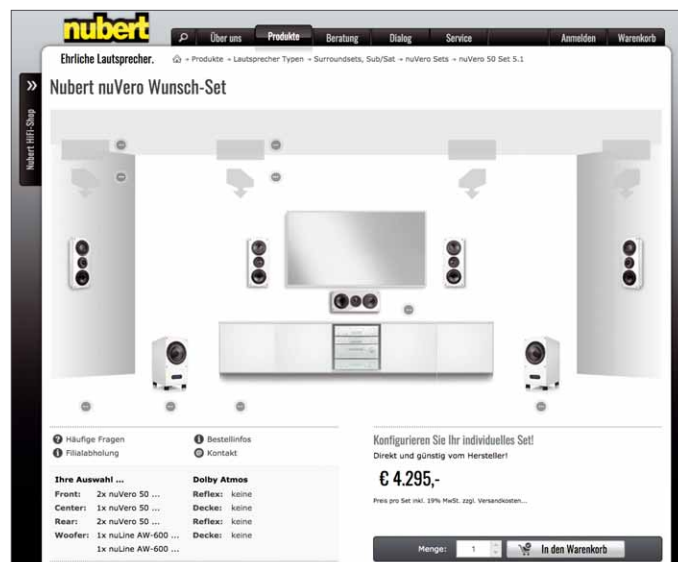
nubert

Über uns Produkte Beratung Dialog Service Anmelden Warenkorb

Ehrliche Lautsprecher.

» Produkte » Lautsprecher Typen » Surroundsets, Sub/Sat » nuVero Sets » nuVero 50 Set 5.1

» Nubert HiFi-Shop

Nubert nuVero Wunsch-Set

Häufige Fragen
Filialabholung
Bestellinfos
Kontakt

| Ihre Auswahl ... | | Dolby Atmos | |
|---|---|---|---|
| Front: | 2x nuVero 50 ... | Reflex: | keine |
| Center: | 1x nuVero 50 ... | Decke: | keine |
| Rear: | 2x nuVero 50 ... | Reflex: | keine |
| Woofer: | 1x nuLine AW-600 ... | Decke: | keine |
| | 1x nuLine AW-600 ... | | |

Konfigurieren Sie Ihr individuelles Set!
Direkt und günstig vom Hersteller!

€ 4.295,-

Preis pro Set inkl. 19% MwSt. zzgl. Versandkosten...

Menge: 1 In den Warenkorb